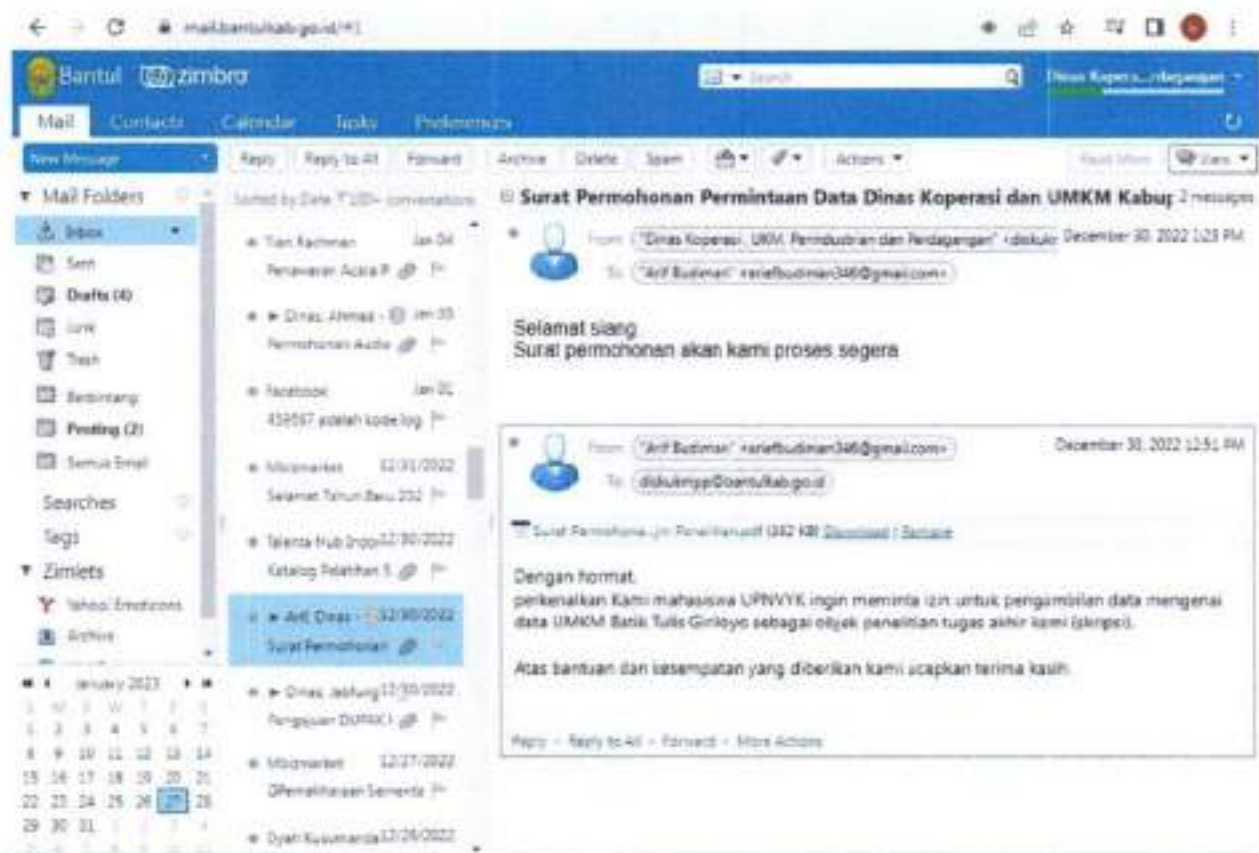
mail.bantulkab.go.id/#1

Bantul zimbra

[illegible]

Dinas Kopera...ndagangan

Mail Contacts Calendar Tasks Preferences

New Message

Reply Reply to All Forward Archive Delete Spam Actions

Mail Folders

Inbox

Sent

Drafts (4)

Junk

Trash

Berbintang

Penting (2)

Semua Email

Searches

Tags

Zimlets

Yahoo! Emoticons

Archive

January 2023

Sorted by Date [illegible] conversations

Tian Rachman Jan 04
Penawaran Acara P

► Dinas, Ahmad - Jan 03
Permohonan Audie

Facebook Jan 01
459597 adalah kode log

Mbizmarket 12/31/2022
Selamat Tahun Baru 202

Talenta Hub Indo 12/30/2022
Katalog Pelatihan 5

► Arif, Dinas - 12/30/2022
Surat Permohonan

► Dinas, Jabfung 12/30/2022
Pengajuan DUPAK I

Mbizmarket 12/27/2022
Pemeliharaan Sementa

Dyah Kusumanda 12/26/2022

Surat Permohonan Permintaan Data Dinas Koperasi dan UMKM Kabu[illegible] 2 messages

From: "Dinas Koperasi, UKM, Perindustrian dan Perdagangan" <diskuk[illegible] December 30, 2022 1:23 PM
To: "Arif Budiman" <ariefbudiman346@gmail.com>

Selamat siang
Surat permohonan akan kami proses segera

From: "Arif Budiman" <ariefbudiman346@gmail.com> December 30, 2022 12:51 PM
To: diskukmpp@bantulkab.go.id

Surat Permohonan Penelitian.pdf (342 KB) Download | Remove

Dengan hormat,
perkenalkan Kami mahasiswa UPNVYK ingin meminta izin untuk pengambilan data mengenai data UMKM Batik Tulis Giriloyo sebagai objek penelitian tugas akhir kami (skripsi).

Atas bantuan dan kesempatan yang diberikan kami ucapkan terima kasih.

Reply - Reply to All - Forward - More Actions